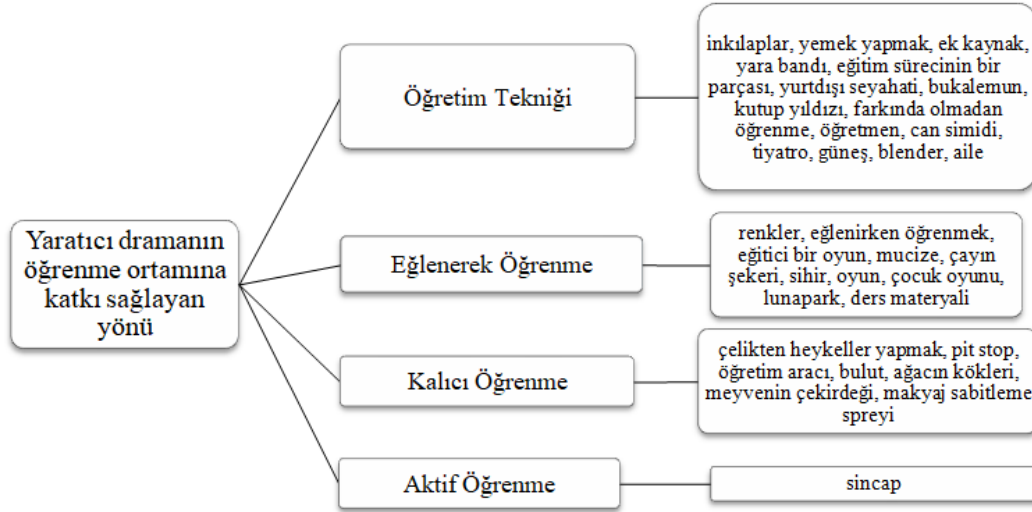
Yaratıcı dramanın öğrenme ortamına katkı sağlayan yönü

Öğretim Tekniği

inkılaplar, yemek yapmak, ek kaynak, yara bandı, eğitim sürecinin bir parçası, yurtdışı seyahati, bukalemun, kutup yıldızı, farkında olmadan öğrenme, öğretmen, can simidi, tiyatro, güneş, blender, aile

Eğlenerek Öğrenme

renkler, eğlenirken öğrenmek, eğitici bir oyun, mucize, çayın şekeri, sihir, oyun, çocuk oyunu, lunapark, ders materyali

Kalıcı Öğrenme

çelikten heykeller yapmak, pit stop, öğretim aracı, bulut, ağacın kökleri, meyvenin çekirdeği, makyaj sabitleme spreyi

Aktif Öğrenme

sincap